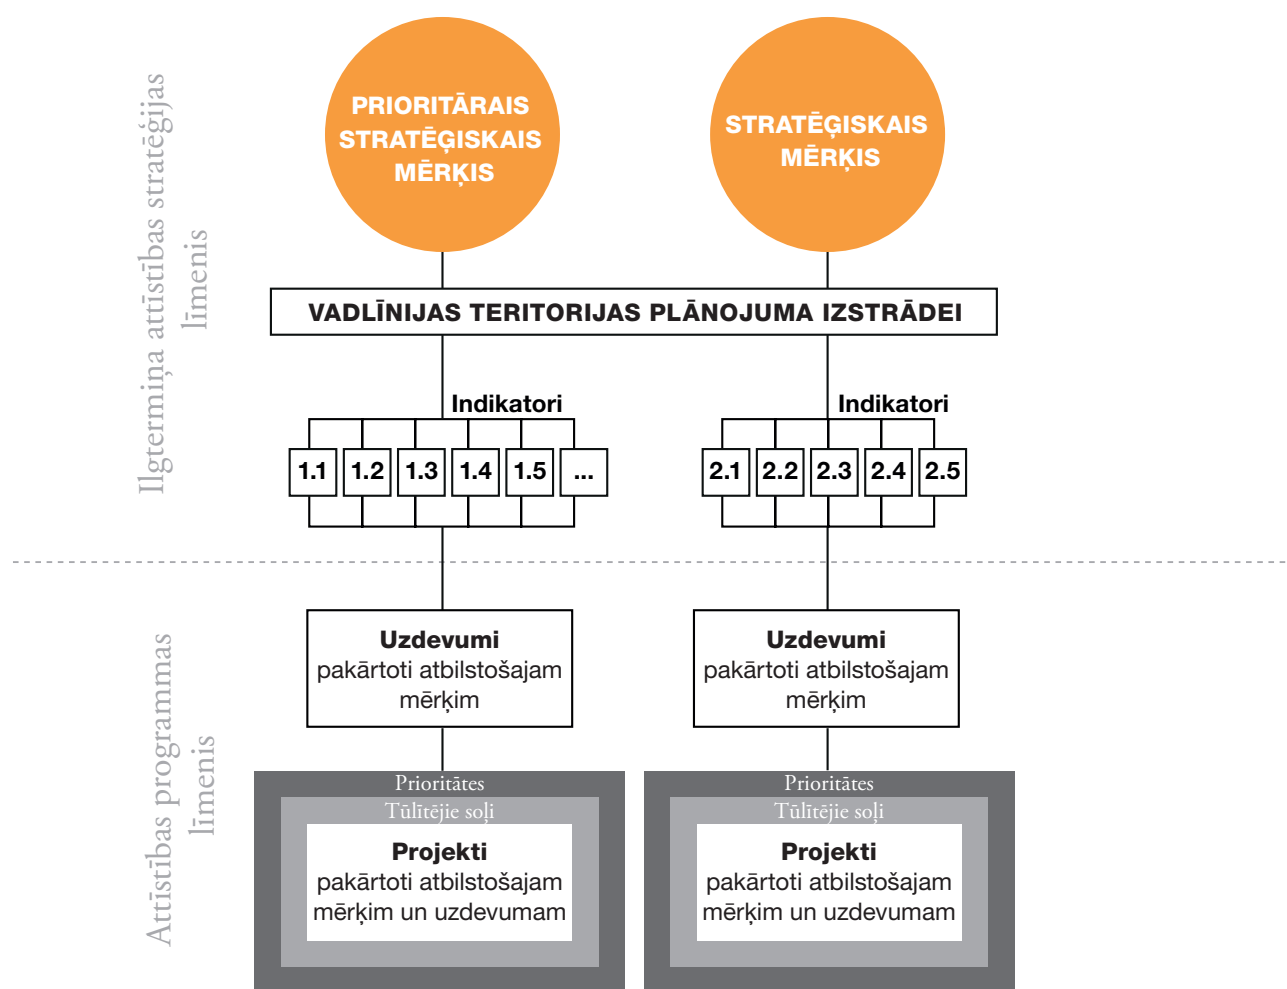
Ilgtermiņa attīstības stratēģijas līmenis

PRIORITĀRAIS STRATĒĢISKAIS MĒRĶIS

STRATĒĢISKAIS MĒRĶIS

VADLĪNIJAS TERITORIJAS PLĀNOJUMA IZSTRĀDEI

Indikatori

1.1 1.2 1.3 1.4 1.5 ...

Indikatori

2.1 2.2 2.3 2.4 2.5

Attīstības programmas līmenis

Uzdevumi
pakārtoti atbilstošajam mērķim

Uzdevumi
pakārtoti atbilstošajam mērķim

Prioritātes
Tūlītējie soļi
Projekti
pakārtoti atbilstošajam mērķim un uzdevumam

Prioritātes
Tūlītējie soļi
Projekti
pakārtoti atbilstošajam mērķim un uzdevumam